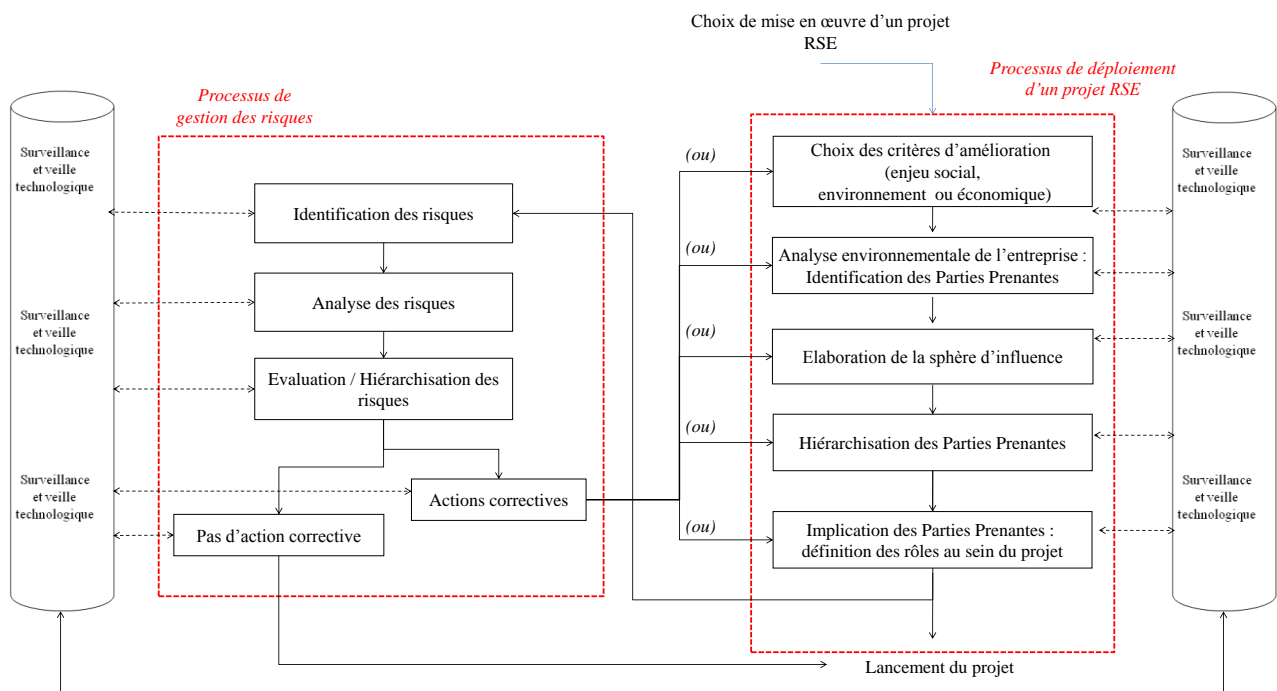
Choix de mise en œuvre d'un projet RSE

Processus de gestion des risques

Processus de déploiement d'un projet RSE

Surveillance et veille technologique

Surveillance et veille technologique

Surveillance et veille technologique

Identification des risques

Analyse des risques

Evaluation / Hiérarchisation des risques

Actions correctives

Pas d'action corrective

(ou)

Choix des critères d'amélioration (enjeu social, environnement ou économique)

(ou)

Analyse environnementale de l'entreprise : Identification des Parties Prenantes

(ou)

Elaboration de la sphère d'influence

(ou)

Hiérarchisation des Parties Prenantes

(ou)

Implication des Parties Prenantes : définition des rôles au sein du projet

Surveillance et veille technologique

Surveillance et veille technologique

Surveillance et veille technologique

Lancement du projet